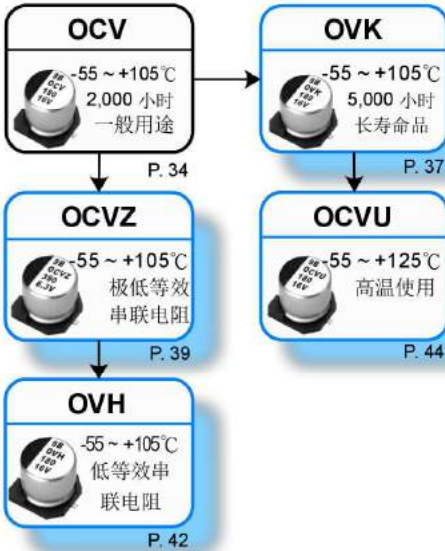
OCV

-55 ~ +105℃
2,000 小时
一般用途

P. 34

OVK

-55 ~ +105℃
5,000 小时
长寿命品

P. 37

OCVZ

-55 ~ +105℃
极低等效
串联电阻

P. 39

OCVU

-55 ~ +125℃
高温使用

P. 44

OVH

-55 ~ +105℃
低等效串
联电阻

P. 42